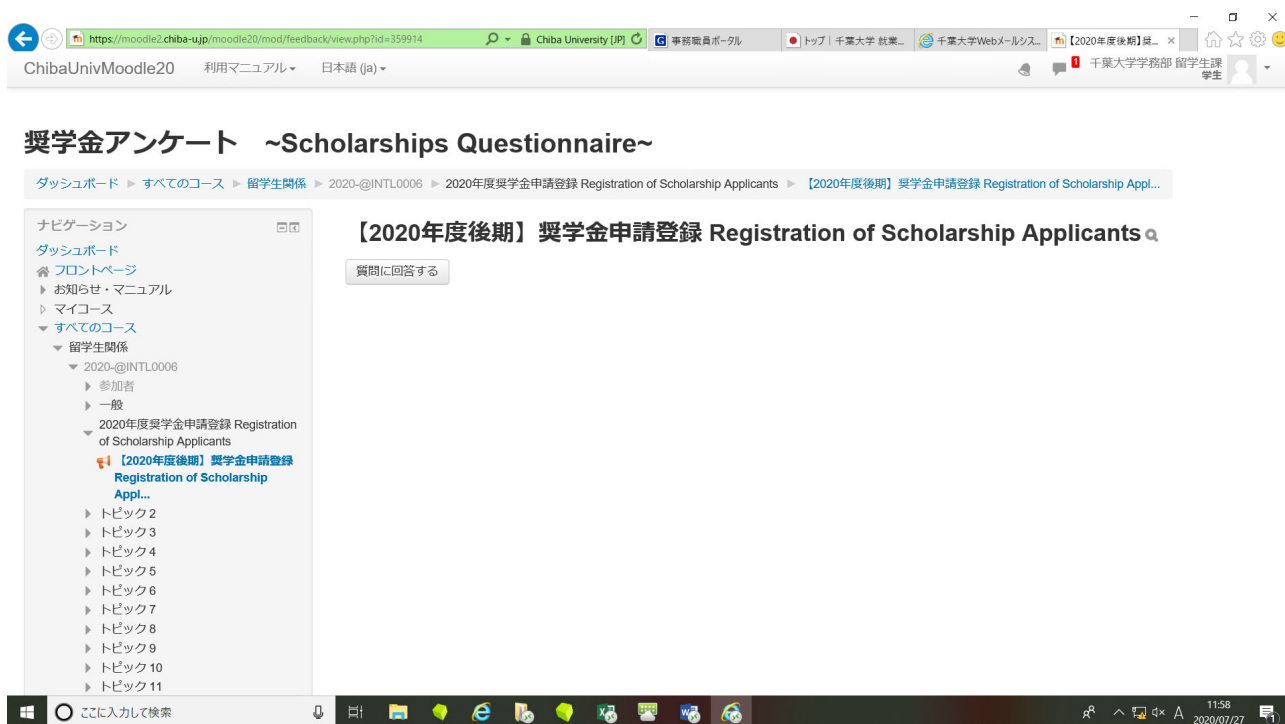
https://moodle2.chiba-u.jp/moodle20/mod/feedback/view.php?id=359914
Chiba University [JP]
事務職員ポータル
トップ | 千葉大学 就業...
千葉大学Webメールシス...
【2020年度後期】奨... ×

ChibaUnivMoodle20 利用マニュアル ▾ 日本語 (ja) ▾
1 千葉大学学務部 留学生課 学生

奨学金アンケート ~Scholarships Questionnaire~

ダッシュボード ► すべてのコース ► 留学生関係 ► 2020-@INTL0006 ► 2020年度奨学金申請登録 Registration of Scholarship Applicants ► 【2020年度後期】奨学金申請登録 Registration of Scholarship Appl...

ナビゲーション
ダッシュボード
フロントページ
お知らせ・マニュアル
マイコース
すべてのコース
留学生関係
2020-@INTL0006
参加者
一般
2020年度奨学金申請登録 Registration of Scholarship Applicants
【2020年度後期】奨学金申請登録 Registration of Scholarship Appl...
トピック2
トピック3
トピック4
トピック5
トピック6
トピック7
トピック8
トピック9
トピック10
トピック11

【2020年度後期】奨学金申請登録 Registration of Scholarship Applicants

質問に回答する

ここに入力して検索
11:58
2020/07/27